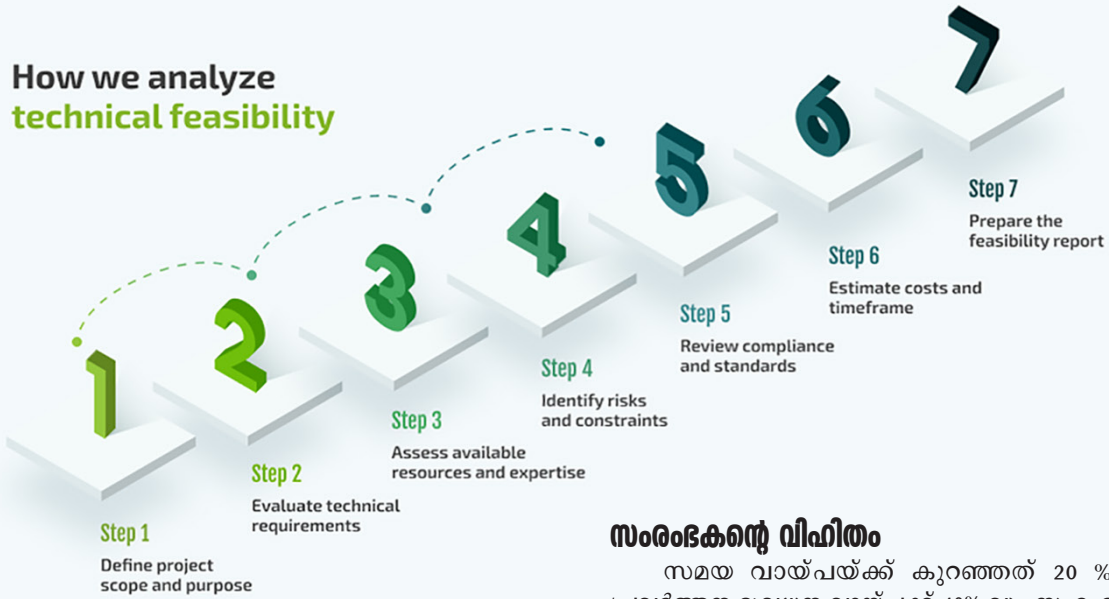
How we analyze
technical feasibility

1
Step 1
Define project scope and purpose

2
Step 2
Evaluate technical requirements

3
Step 3
Assess available resources and expertise

4
Step 4
Identify risks and constraints

5
Step 5
Review compliance and standards

6
Step 6
Estimate costs and timeframe

7
Step 7
Prepare the feasibility report

സംരംഭകന്റെ വിഹിതം

സമയ വായ്പയ്ക്ക് കുറഞ്ഞത് 20 % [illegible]